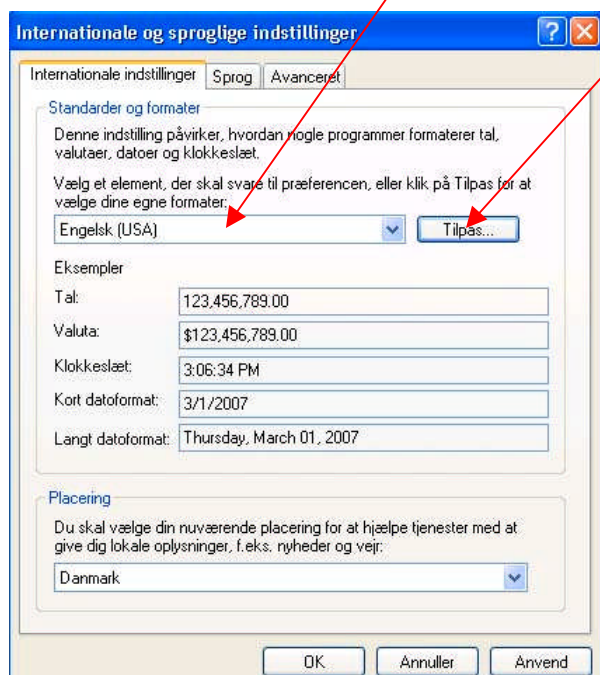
Internationale og sproglige indstillinger

Internationale indstillinger | Sprog | Avanceret

Standarder og formater

Denne indstilling påvirker, hvordan nogle programmer formaterer tal, valutaer, datoer og klokkeslæt.

Vælg et element, der skal svare til præferencen, eller klik på Tilpas for at vælge dine egne formater:

Engelsk (USA)

Tilpas...

Eksempler

| | |
|---|---|
| Tal: | 123,456,789.00 |
| Valuta: | $123,456,789.00 |
| Klokkeslæt: | 3:06:34 PM |
| Kort datoformat: | 3/1/2007 |
| Langt datoformat: | Thursday, March 01, 2007 |

Placering

Du skal vælge din nuværende placering for at hjælpe tjenester med at give dig lokale oplysninger, f.eks. nyheder og vejr:

Danmark

OK | Annuller | Anvend